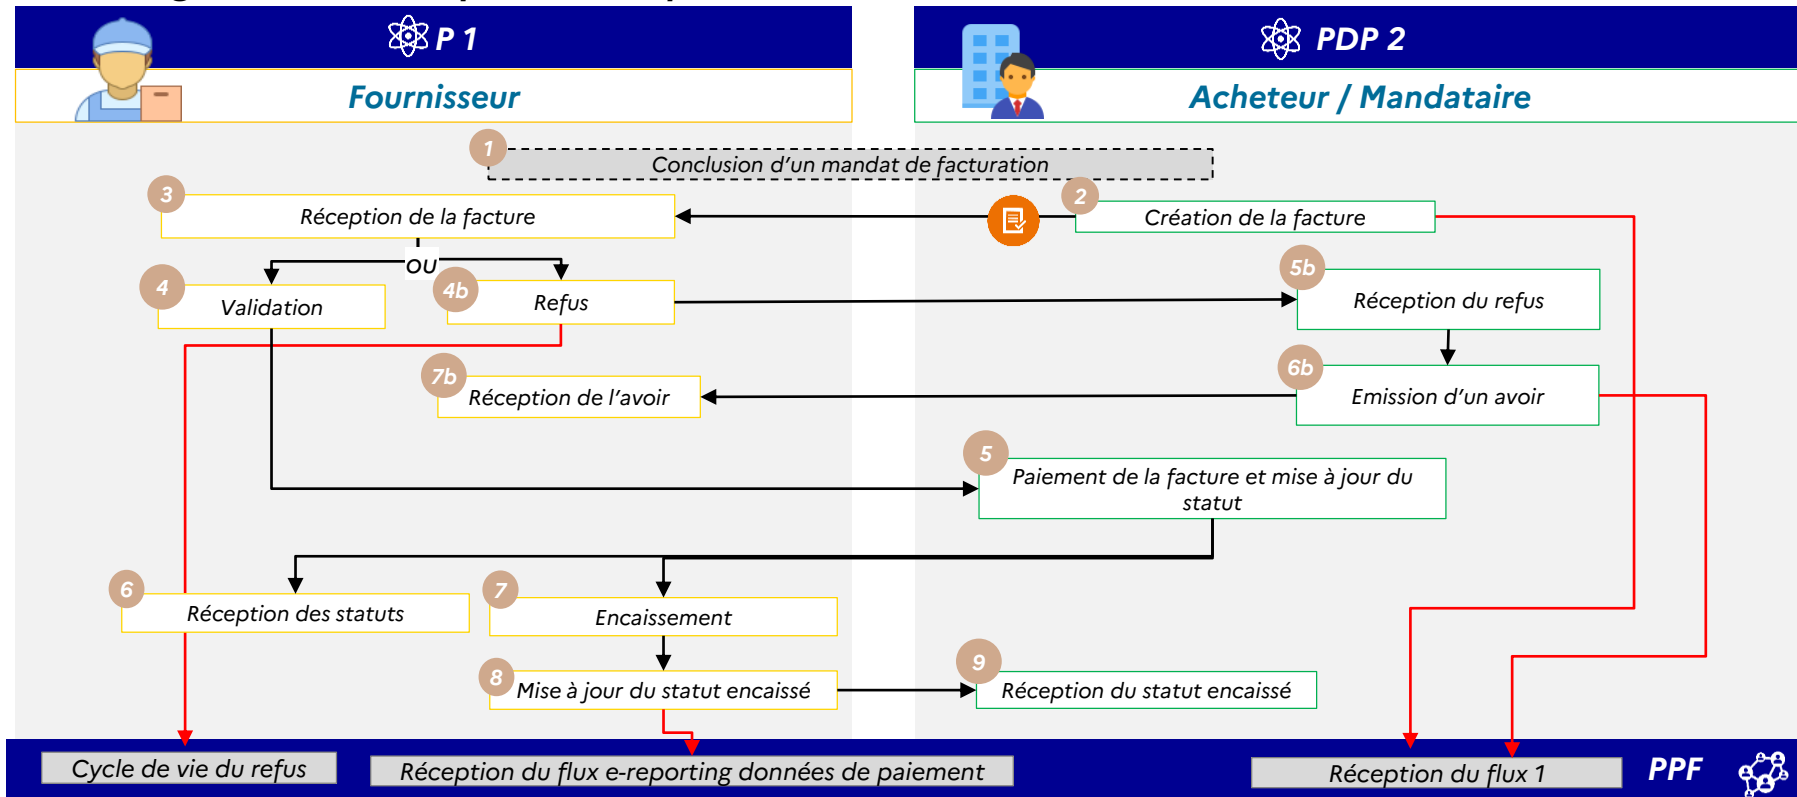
P 1
Fournisseur

PDP 2
Acheteur / Mandataire

1
Conclusion d'un mandat de facturation

3
Réception de la facture

2
Création de la facture

OU

4
Validation

4b
Refus

5b
Réception du refus

6b
Emission d'un avoir

7b
Réception de l'avoir

5
Paiement de la facture et mise à jour du statut

6
Réception des statuts

7
Encaissement

8
Mise à jour du statut encaissé

9
Réception du statut encaissé

Cycle de vie du refus

Réception du flux e-reporting données de paiement

Réception du flux 1

PPF